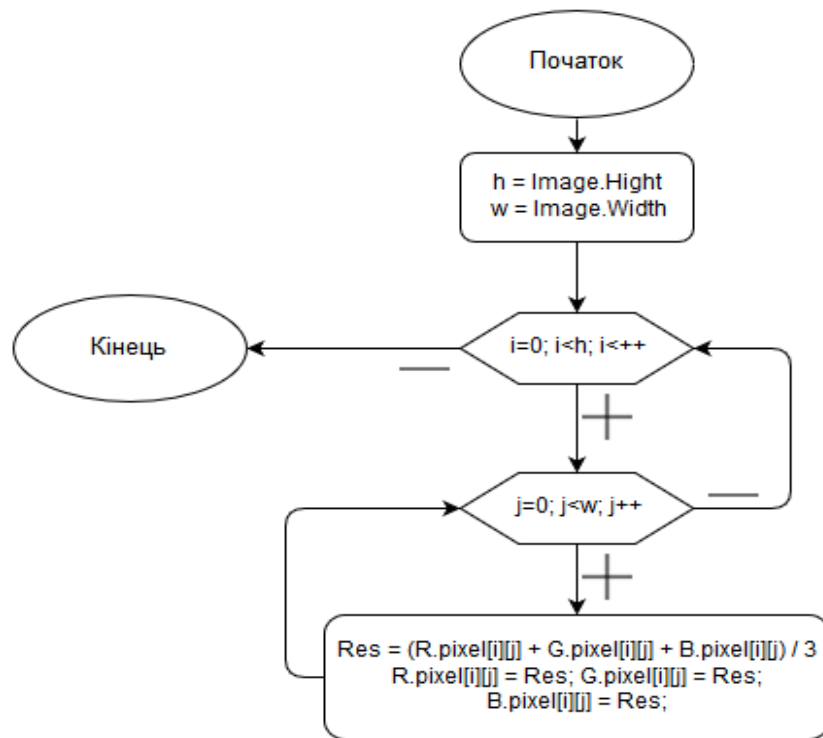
Початок

h = Image.Hight
w = Image.Width

Кінець

i=0; i<h; i<++

—

+

j=0; j<w; j++

—

+

Res = (R.pixel[i][j] + G.pixel[i][j] + B.pixel[i][j]) / 3
R.pixel[i][j] = Res; G.pixel[i][j] = Res;
B.pixel[i][j] = Res;